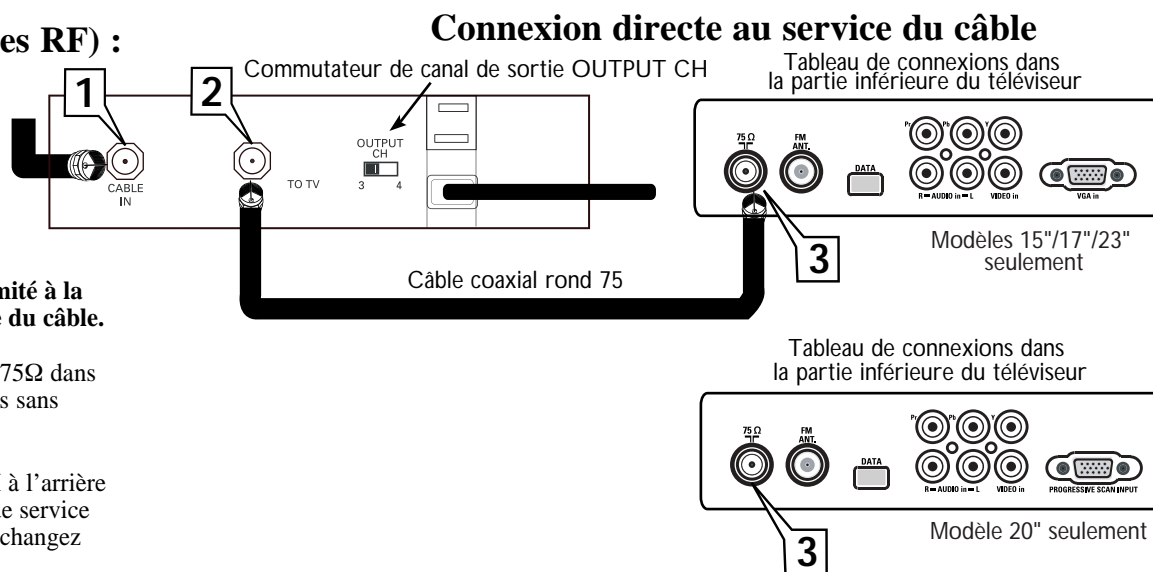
es RF) :

Connexion directe au service du câble

Commutateur de canal de sortie OUTPUT CH

Tableau de connexions dans la partie inférieure du téléviseur

1

2

CABLE IN

TO TV

OUTPUT CH

3 4

75 Ω

FM ANT.

DATA

Pr

Pb

Y

R — AUDIO in — L

VIDEO in

VGA in

3

Modèles 15"/17"/23" seulement

Câble coaxial rond 75

nité à la
e du câble.

75Ω dans
s sans

à l’arrière
e service
changez

Tableau de connexions dans la partie inférieure du téléviseur

75 Ω

FM ANT.

DATA

Pr

Pb

Y

R — AUDIO in — L

VIDEO in

PROGRESSIVE SCAN INPUT

Modèle 20" seulement

3